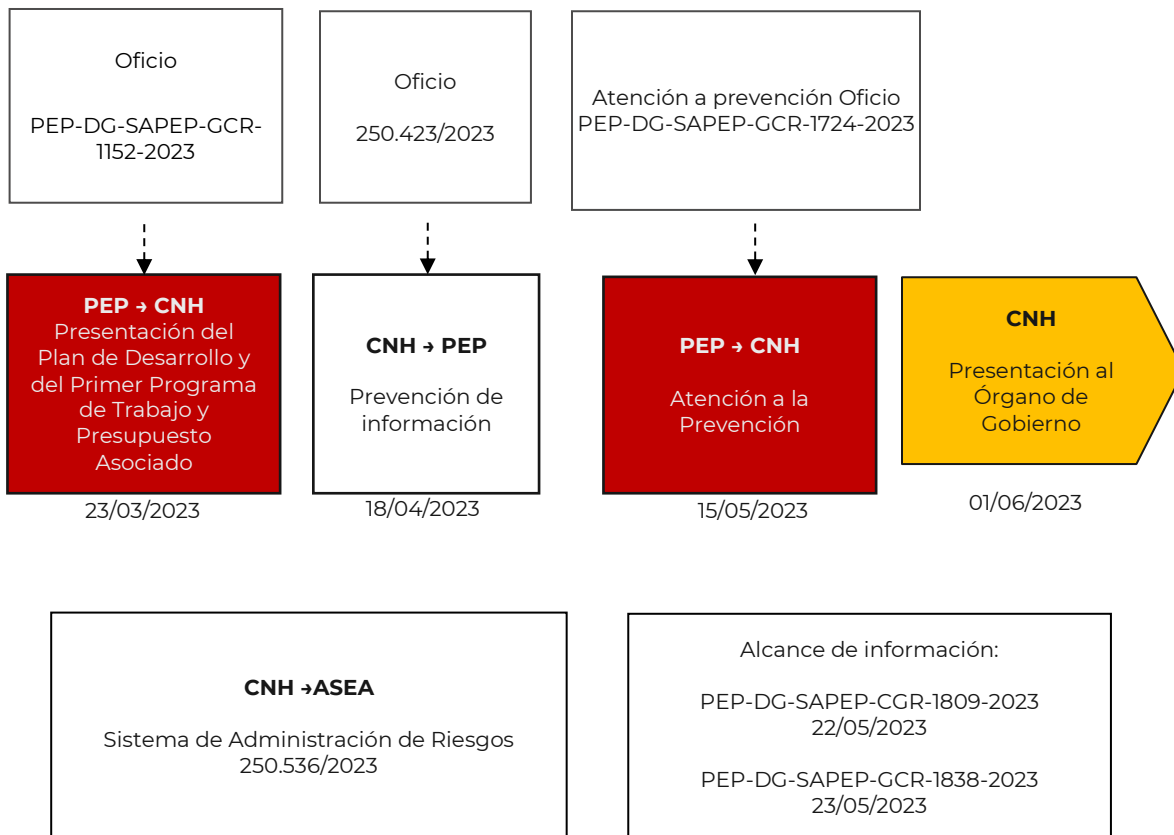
Oficio

PEP-DG-SAPEP-GCR-1152-2023

Oficio

250.423/2023

Atención a prevención Oficio PEP-DG-SAPEP-GCR-1724-2023

**PEP → CNH**
Presentación del Plan de Desarrollo y del Primer Programa de Trabajo y Presupuesto Asociado

23/03/2023

**CNH → PEP**

Prevención de información

18/04/2023

**PEP → CNH**

Atención a la Prevención

15/05/2023

**CNH**

Presentación al Órgano de Gobierno

01/06/2023

**CNH →ASEA**

Sistema de Administración de Riesgos 250.536/2023

Alcance de información:

PEP-DG-SAPEP-CGR-1809-2023 22/05/2023

PEP-DG-SAPEP-GCR-1838-2023 23/05/2023